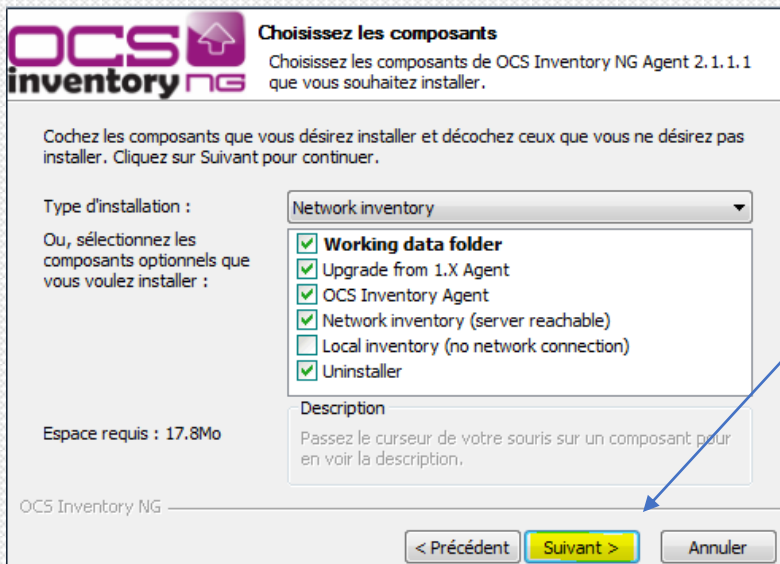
OCS inventory NG

Choisissez les composants

Choisissez les composants de OCS Inventory NG Agent 2.1.1.1 que vous souhaitez installer.

Cochez les composants que vous désirez installer et décochez ceux que vous ne désirez pas installer. Cliquez sur Suivant pour continuer.

Type d'installation :

Network inventory

Ou, sélectionnez les composants optionnels que vous voulez installer :

Working data folder
Upgrade from 1.X Agent
OCS Inventory Agent
Network inventory (server reachable)
Local inventory (no network connection)
Uninstaller

Description

Passez le curseur de votre souris sur un composant pour en voir la description.

Espace requis : 17.8Mo

OCS Inventory NG

< Précédent

Suivant >

Annuler